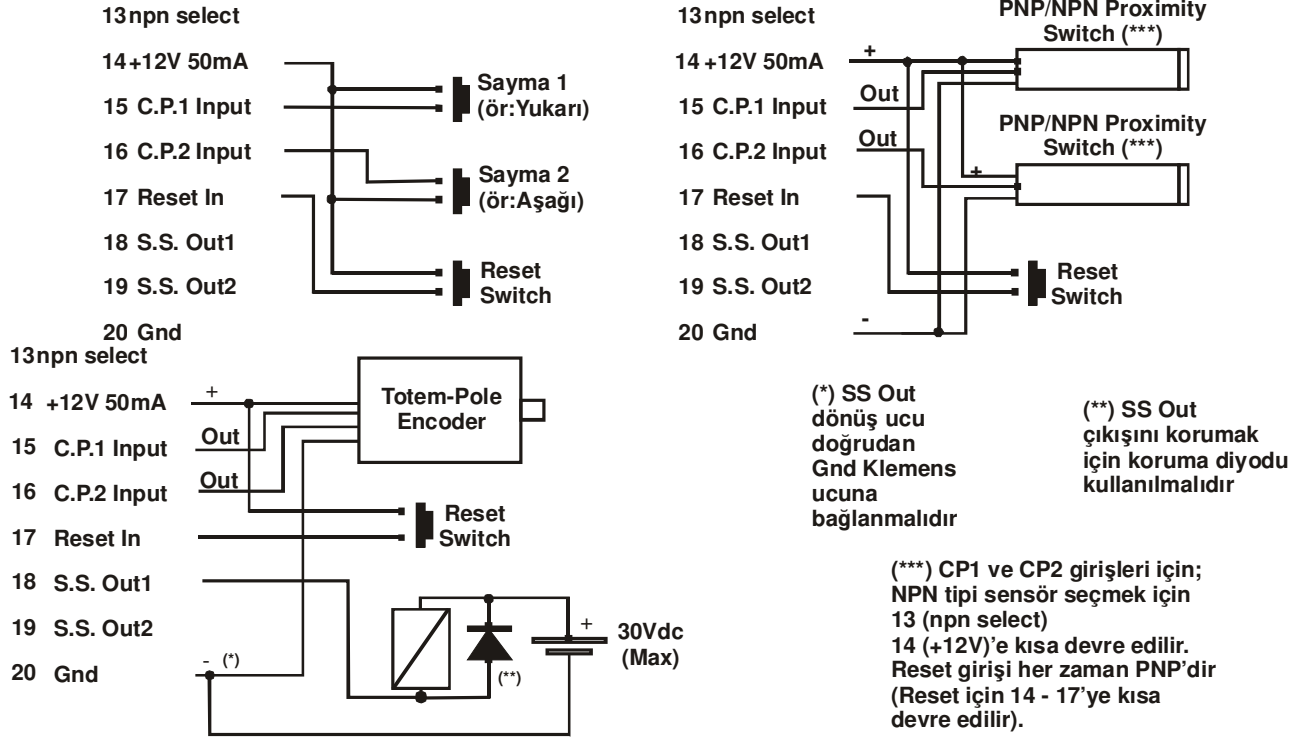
13 npn select
14 +12V 50mA
15 C.P.1 Input
16 C.P.2 Input
17 Reset In
18 S.S. Out1
19 S.S. Out2
20 Gnd

Sayma 1
(ör:Yukarı)
Sayma 2
(ör:Aşağı)
Reset
Switch

13 npn select
14 +12V 50mA
15 C.P.1 Input
16 C.P.2 Input
17 Reset In
18 S.S. Out1
19 S.S. Out2
20 Gnd

PNP/NPN Proximity
Switch (***)
+
Out
Out
PNP/NPN Proximity
Switch (***)
+
Reset
Switch
-

13 npn select
14 +12V 50mA
15 C.P.1 Input
16 C.P.2 Input
17 Reset In
18 S.S. Out1
19 S.S. Out2
20 Gnd

+
Totem-Pole
Encoder
Out
Out
Reset
Switch
+
30Vdc
(Max)
- (*)
(**)

(*) SS Out
dönüş ucu
doğrudan
Gnd Klemens
ucuna
bağlanmalıdır

(**) SS Out
çıkışını korumak
için koruma diyodu
kullanılmalıdır

(***) CP1 ve CP2 girişleri için;
NPN tipi sensör seçmek için
13 (npn select)
14 (+12V)'e kısa devre edilir.
Reset girişi her zaman PNP'dir
(Reset için 14 - 17'ye kısa
devre edilir).